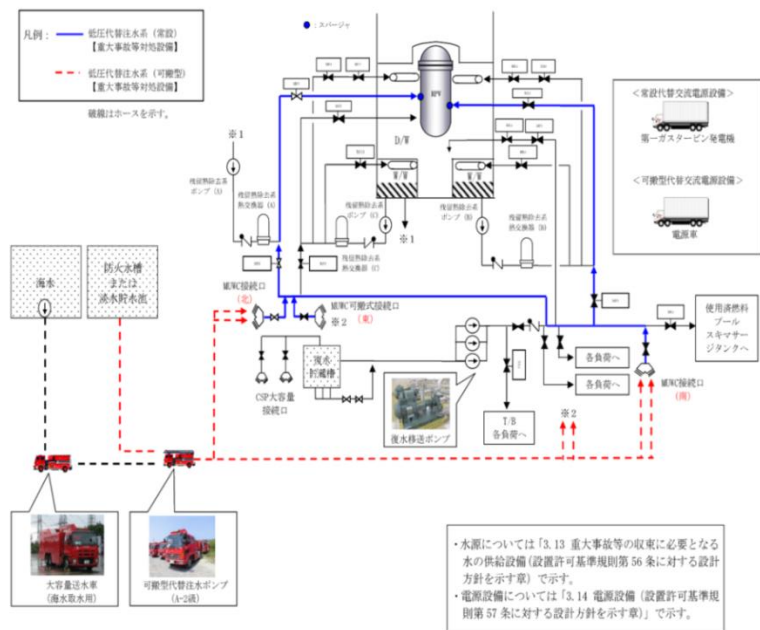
凡例：
低圧代替注水系（常設）
【重大事故等対処設備】
低圧代替注水系（可搬型）
【重大事故等対処設備】
破線はホースを示す。

●：スパージャ

RPV

D/W

W/W

W/W

※1

残留熱除去系ポンプ（A）

残留熱除去系熱交換器（A）

残留熱除去系ポンプ（C）

残留熱除去系熱交換器（C）

残留熱除去系ポンプ（B）

残留熱除去系熱交換器（B）

※1

＜常設代替交流電源設備＞
第一ガスタービン発電機

＜可搬型代替交流電源設備＞
電源車

海水

防火水槽または淡水貯水池

MUWC接続口（北）

MUWC可搬式接続口（東）

※2

復水貯蔵槽

CSP大容量接続口

復水移送ポンプ

T/B各負荷へ

各負荷へ

各負荷へ

※2

使用済燃料プールスキマサージタンクへ

MUWC接続口（南）

大容量送水車（海水取水用）

可搬型代替注水ポンプ（A-2級）

・水源については「3.13 重大事故等の収束に必要となる水の供給設備（設置許可基準規則第56条に対する設計方針を示す章）」で示す。
・電源設備については「3.14 電源設備（設置許可基準規則第57条に対する設計方針を示す章）」で示す。